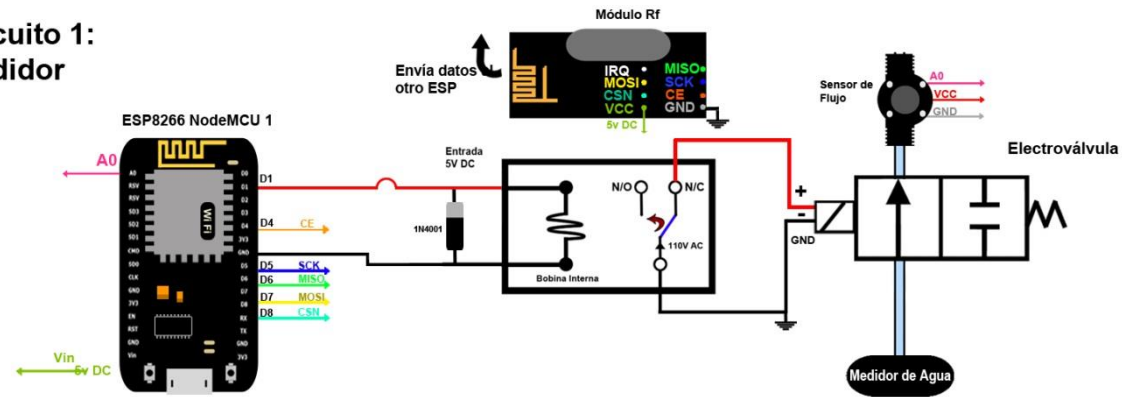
cuito 1:
didor

Módulo Rf

Envía datos
otro ESP

IRQ
MOSI
CSN
VCC
5v DC

MISO
SCK
CE
GND

ESP8266 NodeMCU 1

A0

A0
RSV
RSV
SD3
SD2
SD1
CMD
SD0
CLK
GND
3V3
EN
RST
GND
Vin

D0
D1
D2
D3
D4
3V3
GND
D5
D6
D7
D8
RX
TX
GND
3V3

WiFi

D1
D4 CE
D5 SCK
D6 MISO
D7 MOSI
D8 CSN

Vin
5v DC

Entrada
5V DC

1N4001

Bobina Interna

N/O
N/C
110V AC

Sensor de
Flujo

A0
VCC
GND

Electroválvula

+
-
GND

Medidor de Agua